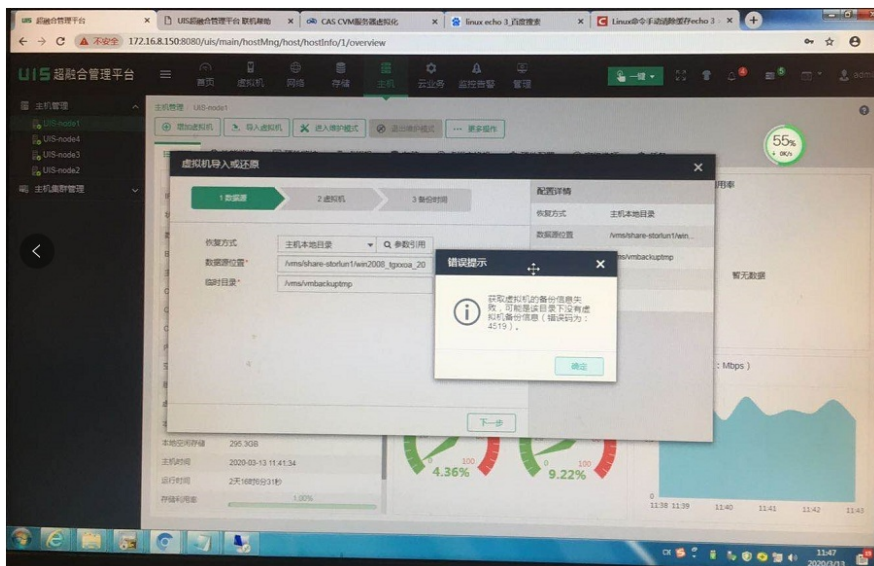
UIS 超融合管理平台 × UIS超融合管理平台 联机帮助 × CAS CVM服务器虚拟化 × linux echo 3_百度搜索 × Linux命令手动清除缓存echo 3 ×

← → C ▲ 不安全 172.16.8.150:8080/uis/main/hostMng/host/hostInfo/1/overview

UIS 超融合管理平台

首页 虚拟机 网络 存储 主机 云业务 监控告警 管理

一键 admin

主机管理

UIS-node1

UIS-node4

UIS-node3

UIS-node2

主机虚群管理

主机管理 > UIS-node1

增加虚拟机 导入虚拟机 进入维护模式 退出维护模式 更多操作

55%

+ 0K/s

虚拟机导入或还原 ×

1 数据源 2 虚拟机 3 备份时间

恢复方式 主机本地目录 参数引用

数据源位置* /vms/share-storlun1/win2008_tgxxoa_20

临时目录* /vms/vmbackuptmp

配置详情

恢复方式 主机本地目录

数据源位置 /vms/share-storlun1/win...

/vms/vmbackuptmp

错误提示 ×

获取虚拟机的备份信息失败，可能是该目录下没有虚拟机备份信息（错误码为：4519）。

确定

下一步

用率

暂无数据

Mbps )

本地空闲存储 295.3GB

主机时间 2020-03-13 11:41:34

运行时间 2天16时5分31秒

存储利用率 1.00%

4.36%

9.22%

11:38 11:39 11:40 11:41 11:42 11:43

11:47 2020/3/13